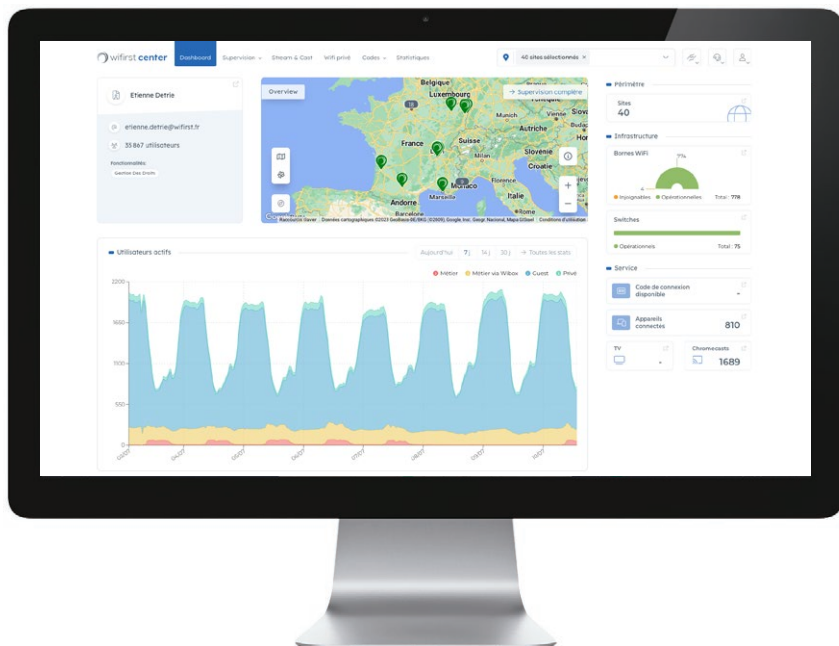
wifirst center Dashboard Supervision Stream & Cast Wifi privé Codes Statistiques 40 sites sélectionnés ×

Etienne Detrie

etienne.detrie@wifirst.fr

35 867 utilisateurs

Fonctionnalités

Gestion Des Droits

Overview

→ Supervision complète

Belgique Luxembourg Munich Autriche France Suisse Slovénie Croatie Milan Monaco Marseille Italie Andorre Barcelone Rome

Raccourcis clavier Données cartographiques ©2023 GeoBasis-DE/BKG (©2009), Google, Inst. Geogr. Nacional, Mapa GISrael Conditions d'utilisation

Utilisateurs actifs

Aujourd'hui 7 j 14 j 30 j + Toutes les stats

Métier Métier via Wibox Guest Privé

2200
1650
1100
550
0

Périmètre

Sites
40

Infrastructure

Bornes WiFi

Injoignables Opérationnelles Total : 778

Switches

Opérationnels Total : 75

Service

Code de connexion disponible

Appareils connectés 810

TV

Chromecasts 1689